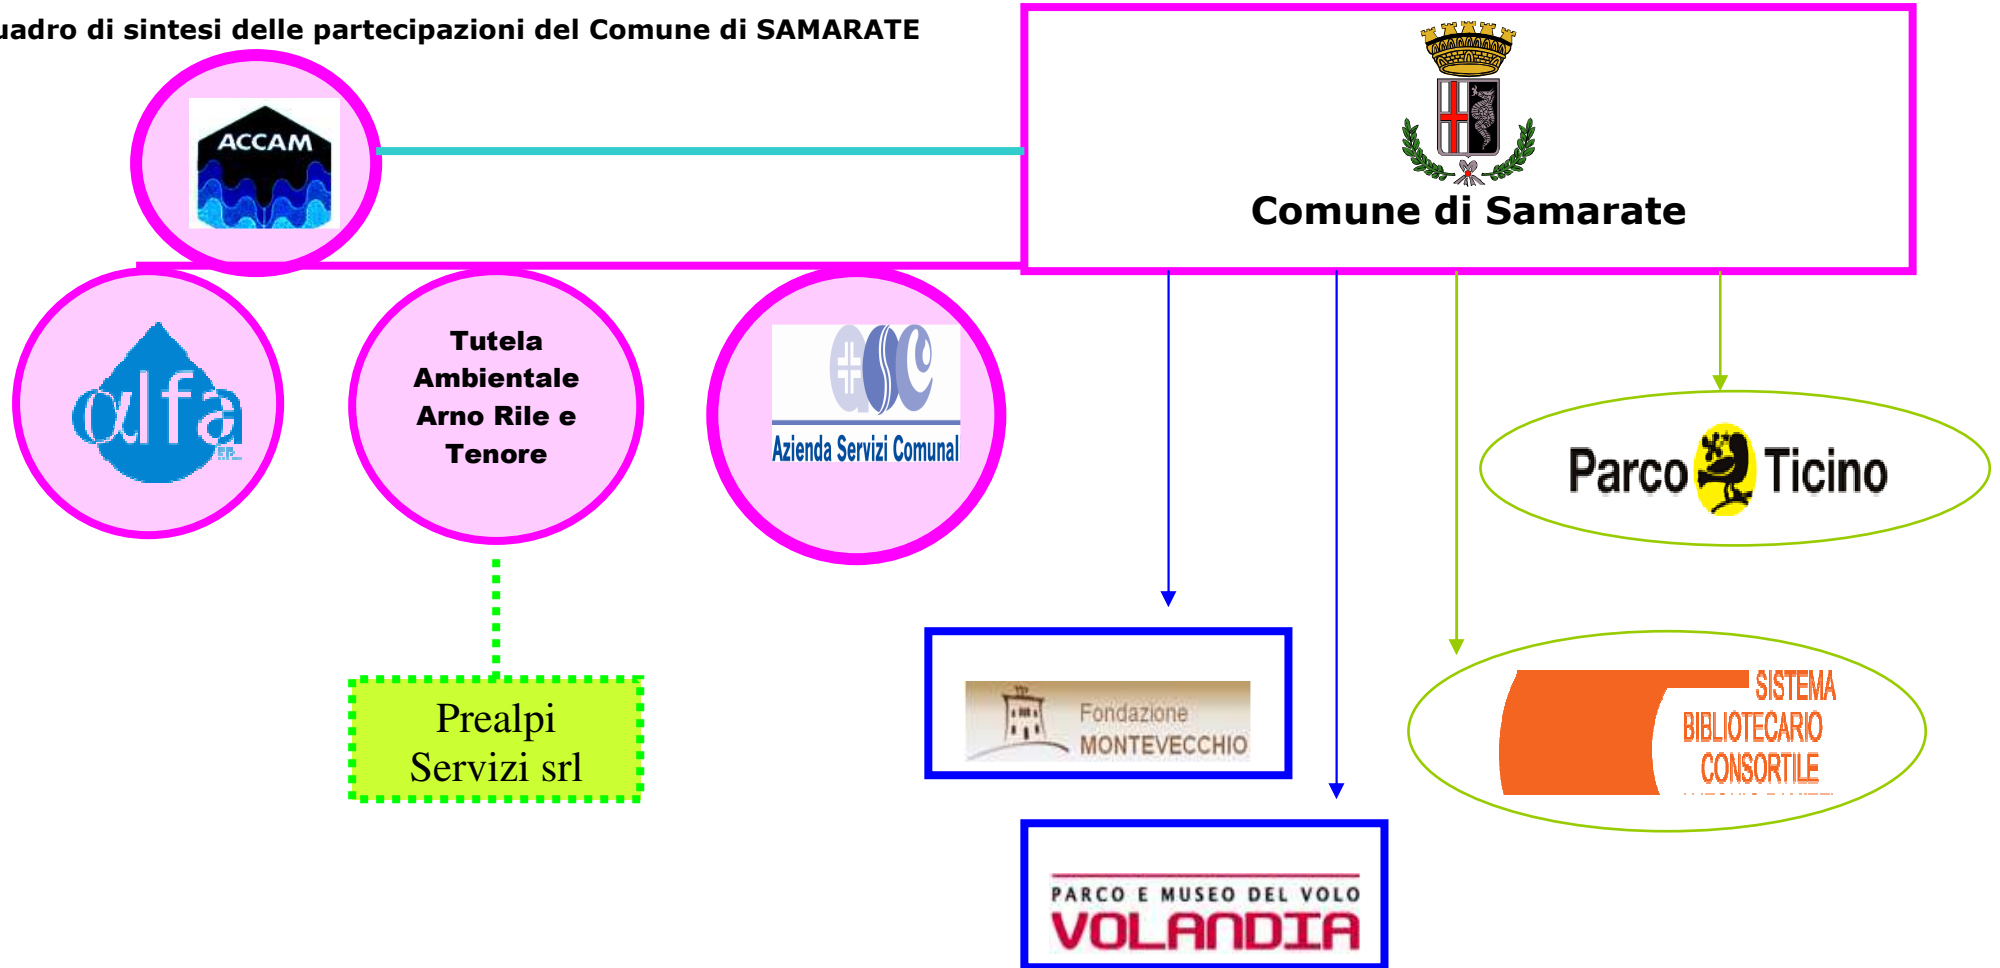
uadro di sintesi delle partecipazioni del Comune di SAMARATE

ACCAM

Comune di Samarate

alfa

Tutela Ambientale Arno Rile e Tenore

ASC
Azienda Servizi Comunal

Parco Ticino

Prealpi Servizi srl

Fondazione MONTEVECCHIO

SISTEMA BIBLIOTECARIO CONSORTILE

PARCO E MUSEO DEL VOLO
VOLANDIA